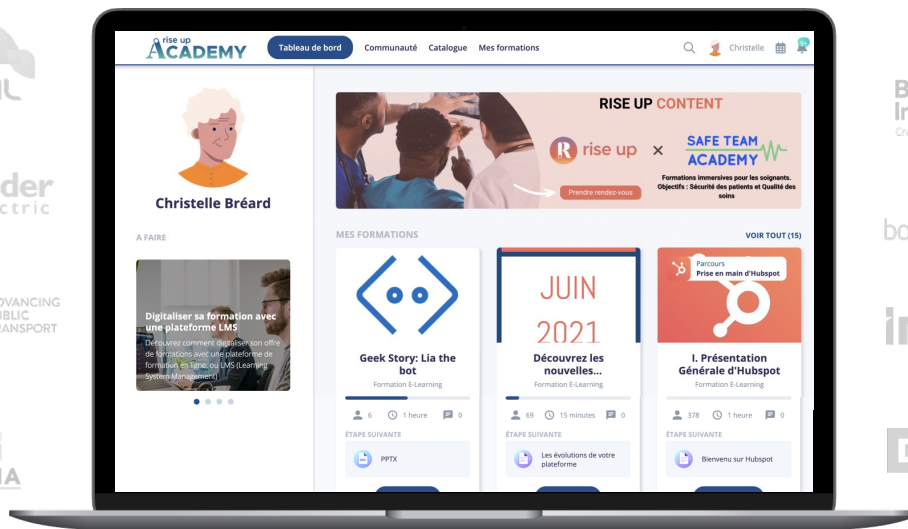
rise up ACADEMY

Tableau de bord Communauté Catalogue Mes formations

Christelle

Christelle Bréard

A FAIRE

Digitaliser sa formation avec une plateforme LMS
Découvrez comment digitaliser son offre de formations avec une plateforme de formation en ligne, ou LMS (Learning System Management)

RISE UP CONTENT
rise up × SAFE TEAM ACADEMY
Formations immersives pour les soignants. Objectifs : Sécurité des patients et Qualité des soins
Prendre rendez-vous

MES FORMATIONS
VOIR TOUT (15)

Geek Story: Lia the bot
Formation E-Learning
6 1 heure 0
ÉTAPE SUIVANTE
PPTX

JUIN 2021
Découvrez les nouvelles...
Formation E-Learning
69 15 minutes 0
ÉTAPE SUIVANTE
Les évolutions de votre plateforme

Parcours
Prise en main d'Hubspot
I. Présentation Générale d'Hubspot
Formation E-Learning
378 1 heure 0
ÉTAPE SUIVANTE
Bienvenu sur Hubspot

ADVANCING PUBLIC TRANSPORT